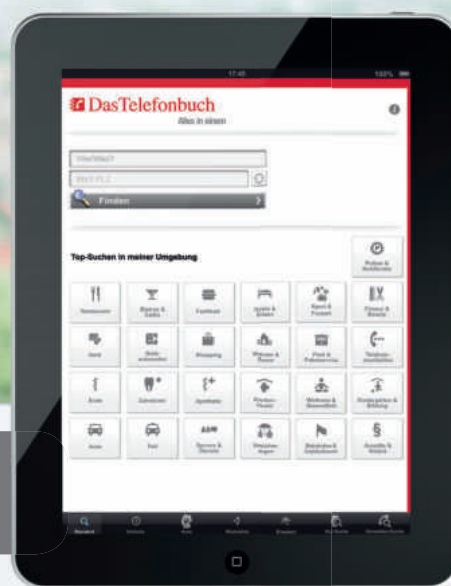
17:45
100%

DasTelefonbuch
Alles in einem

Wer/Was?
Wo? PLZ
Finden

Top-Suchen in meiner Umgebung

Polizei & Notdienste

Restaurant
Kneipe & Cafés
Fastfood
Hotels & Zimmer
Sport & Freizeit
Friseur & Beauty

Handy
Baumärkte
Shopping
Werkstatt & Tanken
Post & Paketservice
Telefonauskunft

Ärzte
Zahnärzte
Apotheke
Kliniken
Wohnen & Bauen
Kindergärten & Bildung

Auto
Taxi
Banken & Geldautomaten
Reisebüros
Behörden
Anwälte & Notare

Standard
Verlauf
Foto
Behörde
Favoriten
Meine Suche
Erweiterte Suche